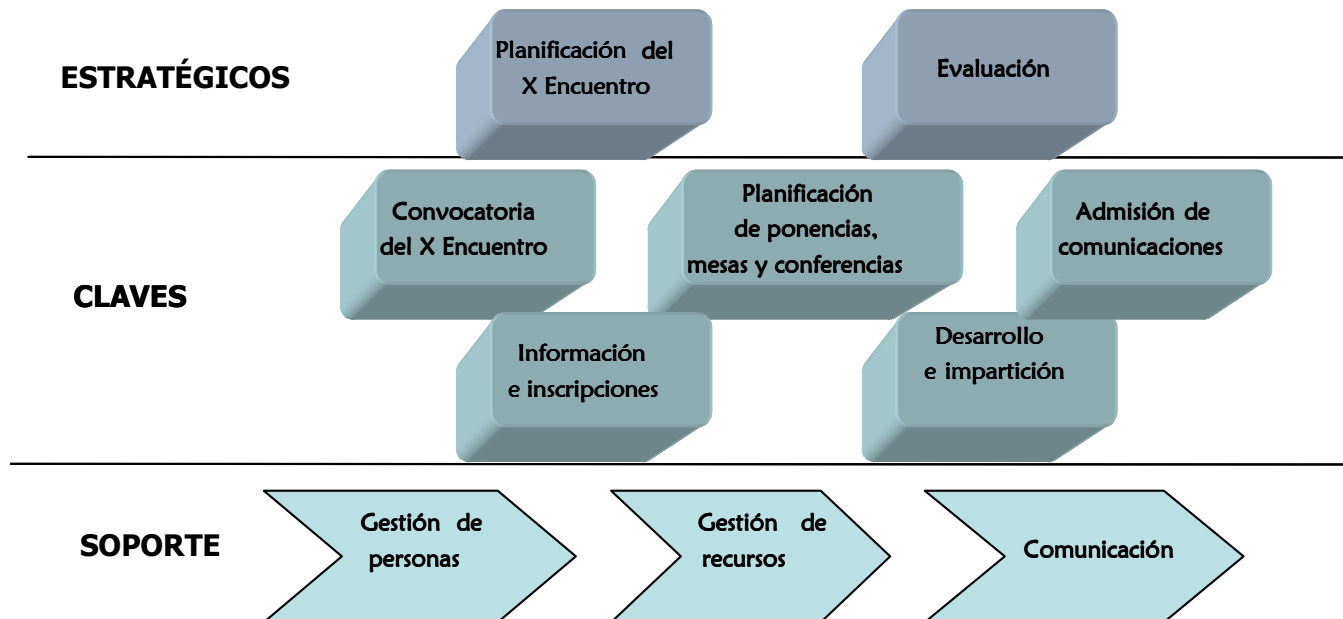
ESTRATÉGICOS

Planificación del X Encuentro

Evaluación

CLAVES

Convocatoria del X Encuentro

Planificación de ponencias, mesas y conferencias

Admisión de comunicaciones

Información e inscripciones

Desarrollo e impartición

SOPORTE

Gestión de personas

Gestión de recursos

Comunicación